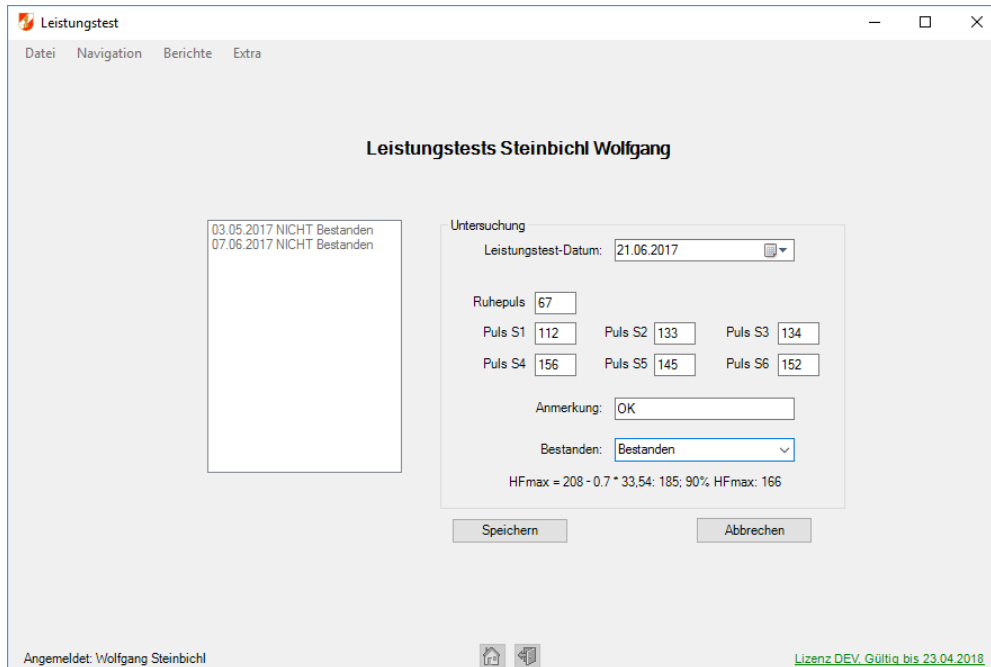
Leistungstest

Datei Navigation Berichte Extra

Leistungstests Steinbichl Wolfgang

03.05.2017 NICHT Bestanden
07.06.2017 NICHT Bestanden

Untersuchung

Leistungstest-Datum: 21.06.2017

Ruhepuls 67

Puls S1 112 Puls S2 133 Puls S3 134

Puls S4 156 Puls S5 145 Puls S6 152

Anmerkung: OK

Bestanden: Bestanden

HFmax = 208 - 0.7 * 33,54: 185; 90% HFmax: 166

Speichern Abbrechen

Angemeldet: Wolfgang Steinbichl

Lizenz DEV, Gültig bis 23.04.2018